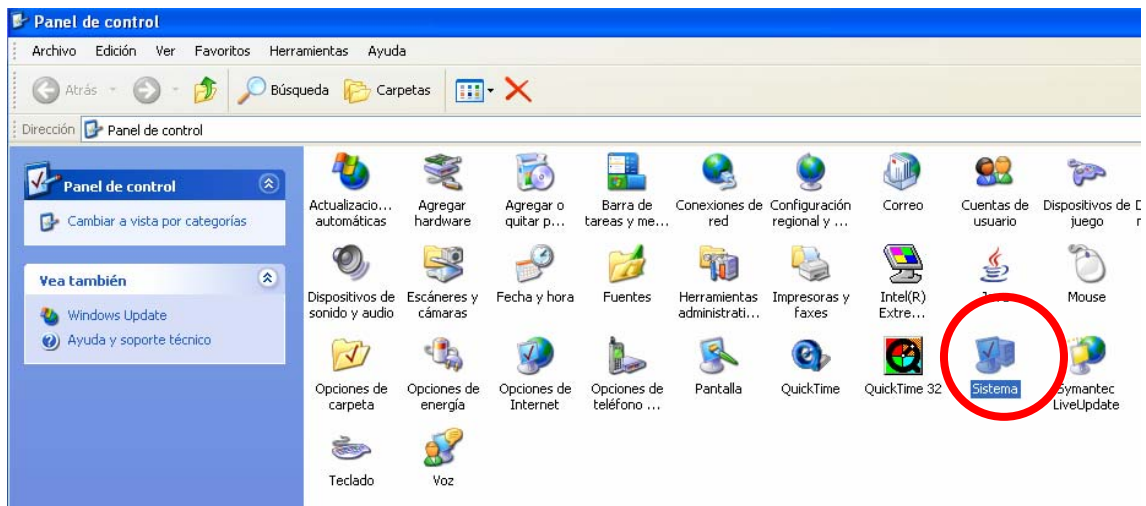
Panel de control

Archivo Edición Ver Favoritos Herramientas Ayuda

Atrás Búsqueda Carpetas

Dirección Panel de control

Panel de control

Cambiar a vista por categorías

Vea también

Windows Update

Ayuda y soporte técnico

Actualizacio... automáticas
Agregar hardware
Agregar o quitar p...
Barra de tareas y me...
Conexiones de red
Configuración regional y ...
Correo
Cuentas de usuario
Dispositivos de juego
Dispositivos de sonido y audio
Escáneres y cámaras
Fecha y hora
Fuentes
Herramientas administrati...
Impresoras y faxes
Intel(R) Extre...
Java
Mouse
Opciones de carpeta
Opciones de energía
Opciones de Internet
Opciones de teléfono ...
Pantalla
QuickTime
QuickTime 32
Sistema
Symantec LiveUpdate
Teclado
Voz